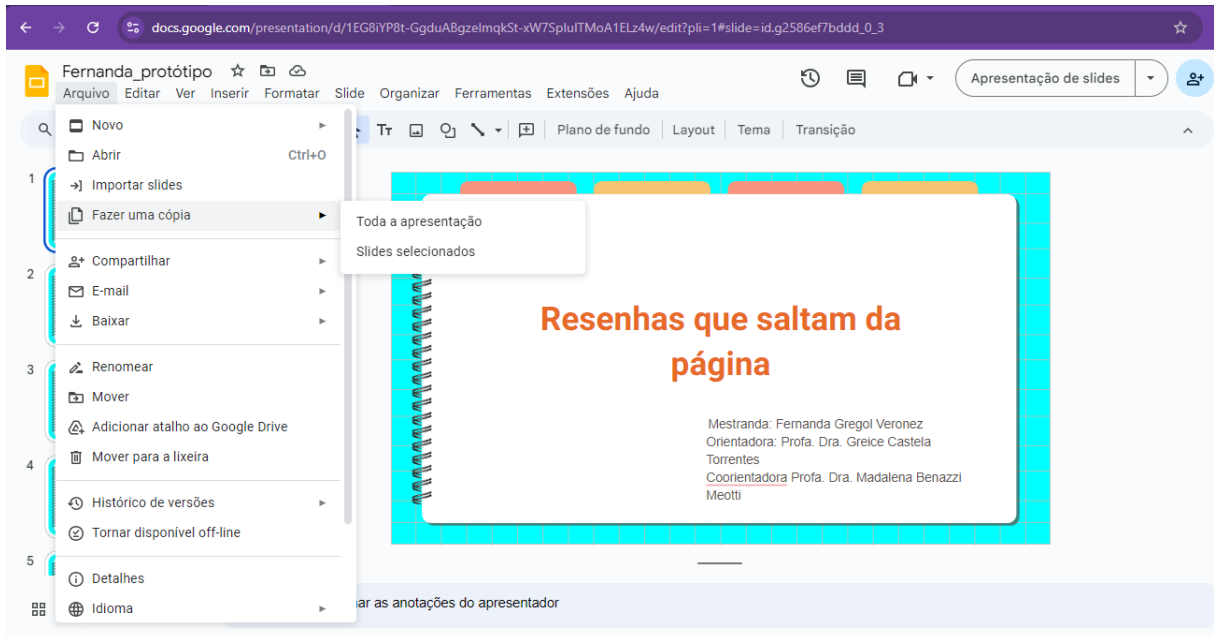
docs.google.com/presentation/d/1EG8iYP8t-GgduABgzelmqkSt-xW7SpluITMoA1ELz4w/edit?pli=1#slide=id.g2586ef7bddd_0_3

Fernanda_protótipo

Arquivo Editar Ver Inserir Formatar Slide Organizar Ferramentas Extensões Ajuda

Apresentação de slides

Plano de fundo Layout Tema Transição

Novo
Abrir Ctrl+O
Importar slides
Fazer uma cópia
Compartilhar
E-mail
Baixar
Renomear
Mover
Adicionar atalho ao Google Drive
Mover para a lixeira
Histórico de versões
Tornar disponível off-line
Detalhes
Idioma

Toda a apresentação
Slides selecionados

1
2
3
4
5

Resenhas que saltam da página

Mestranda: Fernanda Gregol Veronez
Orientadora: Profa. Dra. Greice Castela Torrentes
Coorientadora Profa. Dra. Madalena Benazzi Meotti

ar as anotações do apresentador